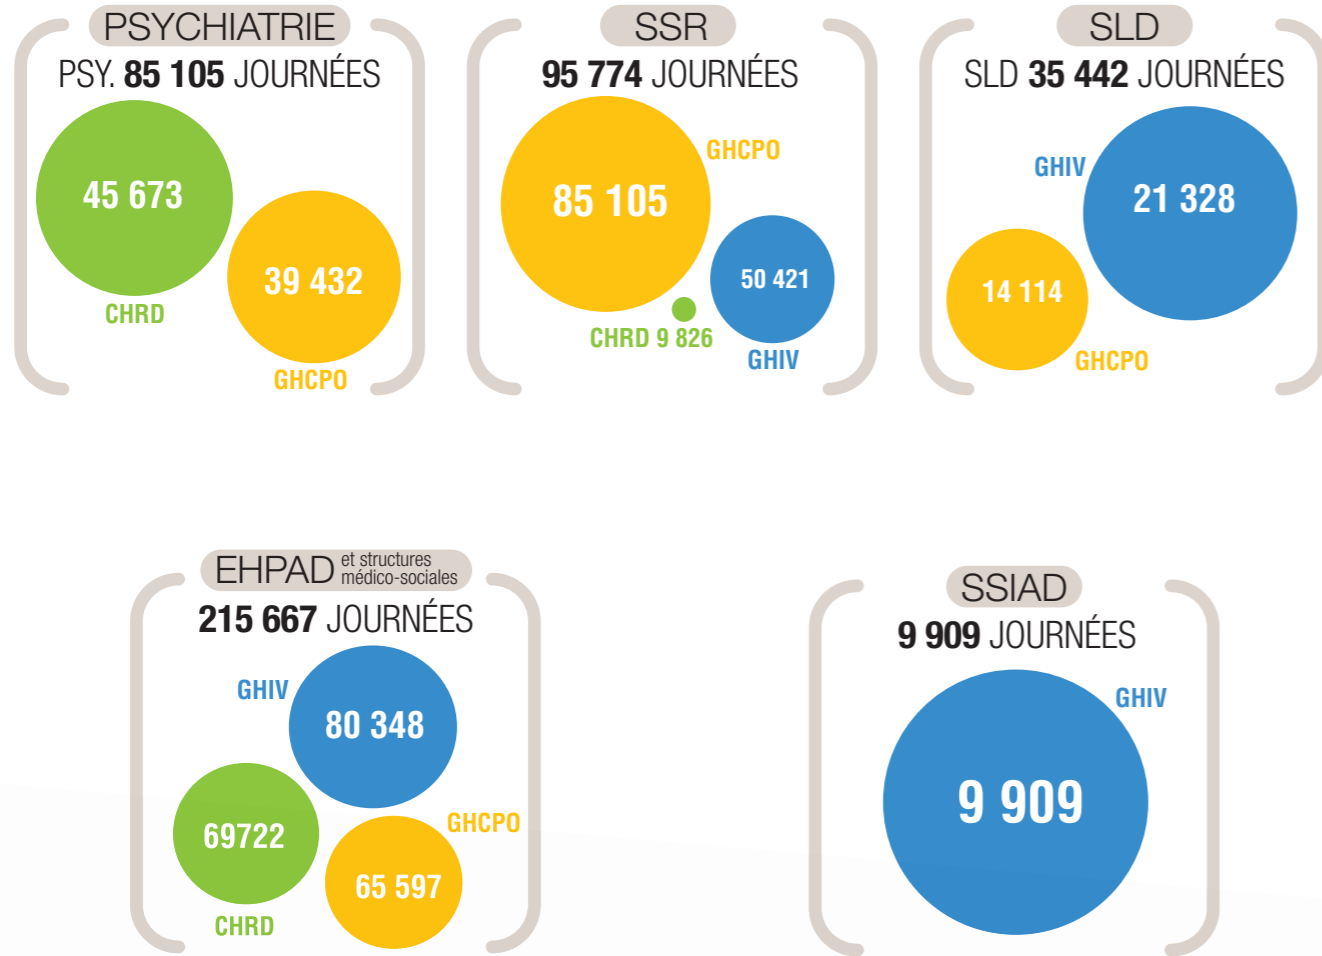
PSYCHIATRIE
PSY. 85 105 JOURNÉES
45 673
CHRD
39 432
GHCPO

SSR
95 774 JOURNÉES
GHCPO
85 105
50 421
CHRD 9 826
GHIV

SLD
SLD 35 442 JOURNÉES
GHIV
21 328
14 114
GHCPO

EHPAD et structures médico-sociales
215 667 JOURNÉES
GHIV
80 348
69722
GHCPO
65 597
CHRD

SSIAD
9 909 JOURNÉES
GHIV
9 909